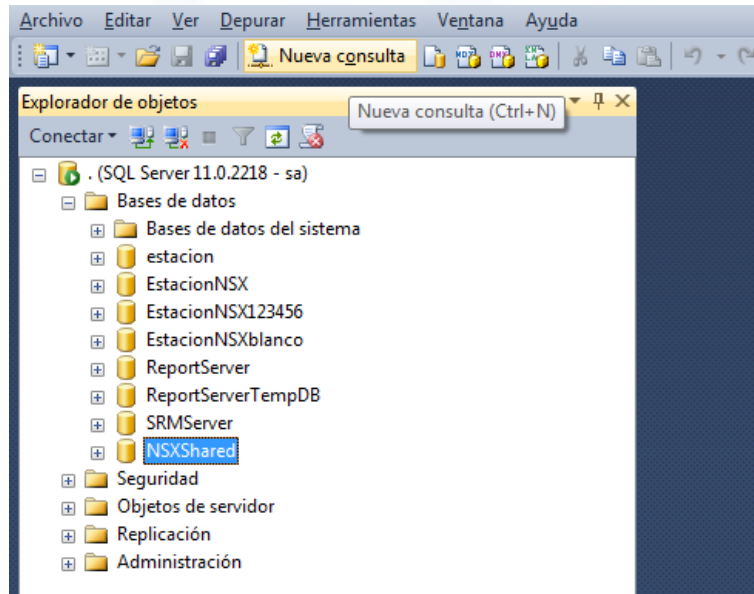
Archivo Editar Ver Depurar Herramientas Ventana Ayuda

Nueva consulta

Explorador de objetos

Nueva consulta (Ctrl+N)

Conectar

. (SQL Server 11.0.2218 - sa)
Bases de datos
Bases de datos del sistema
estacion
EstacionNSX
EstacionNSX123456
EstacionNSXblanco
ReportServer
ReportServerTempDB
SRMServer
NSXShared
Seguridad
Objetos de servidor
Replicación
Administración